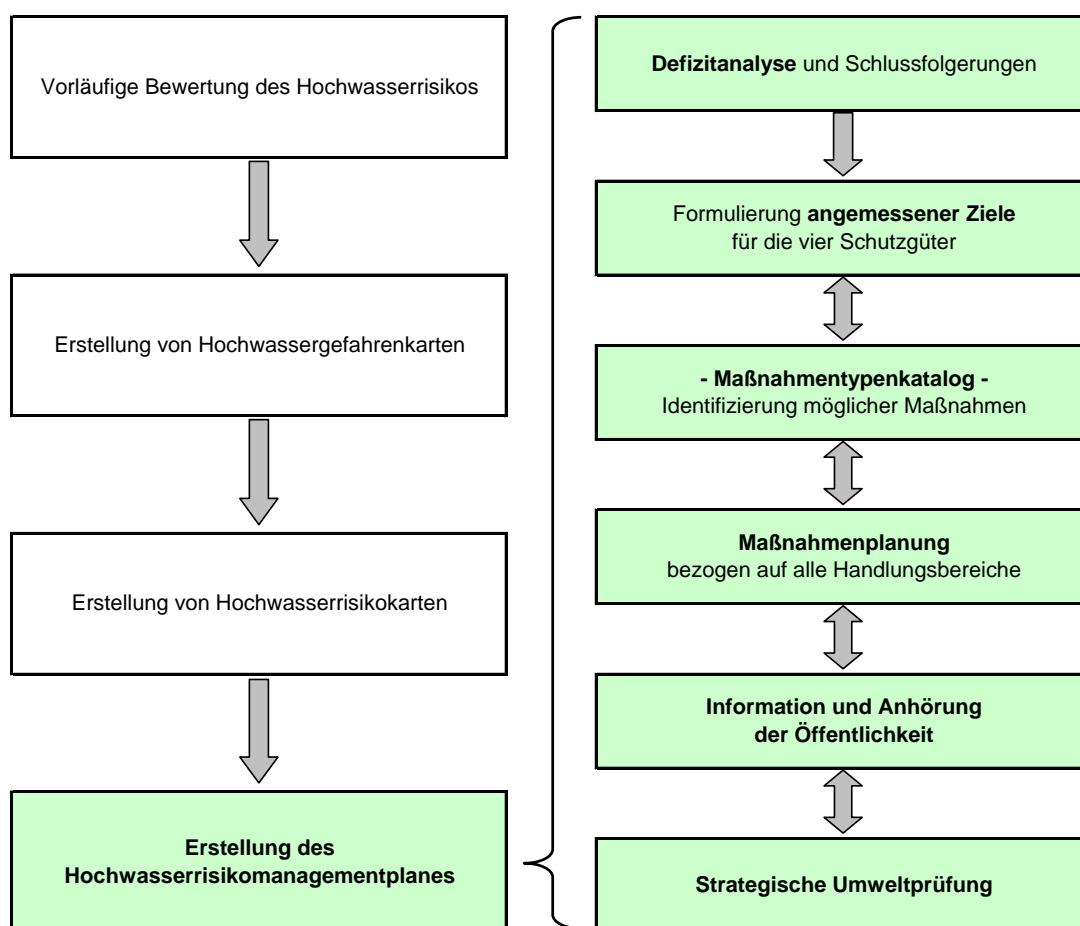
Vorläufige Bewertung des Hochwasserrisikos

Erstellung von Hochwassergefahrenkarten

Erstellung von Hochwasserrisikokarten

**Erstellung des Hochwasserrisikomanagementplanes**

**Defizitanalyse** und Schlussfolgerungen

Formulierung **angemessener Ziele** für die vier Schutzgüter

**- Maßnahmentypenkatalog -** Identifizierung möglicher Maßnahmen

**Maßnahmenplanung** bezogen auf alle Handlungsbereiche

**Information und Anhörung der Öffentlichkeit**

**Strategische Umweltprüfung**